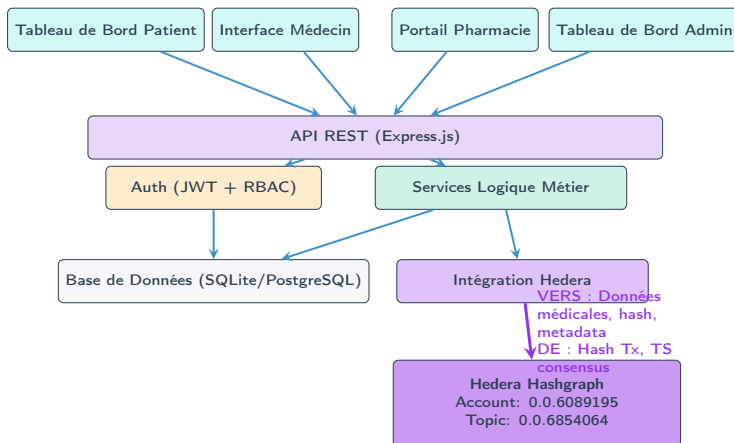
Tableau de Bord Patient

Interface Médecin

Portail Pharmacie

Tableau de Bord Admin

API REST (Express.js)

Auth (JWT + RBAC)

Services Logique Métier

Base de Données (SQLite/PostgreSQL)

Intégration Hedera

VERS : Données médicales, hash, metadata
DE : Hash Tx, TS consensus

Hedera Hashgraph
Account: 0.0.6089195
Topic: 0.0.6854064